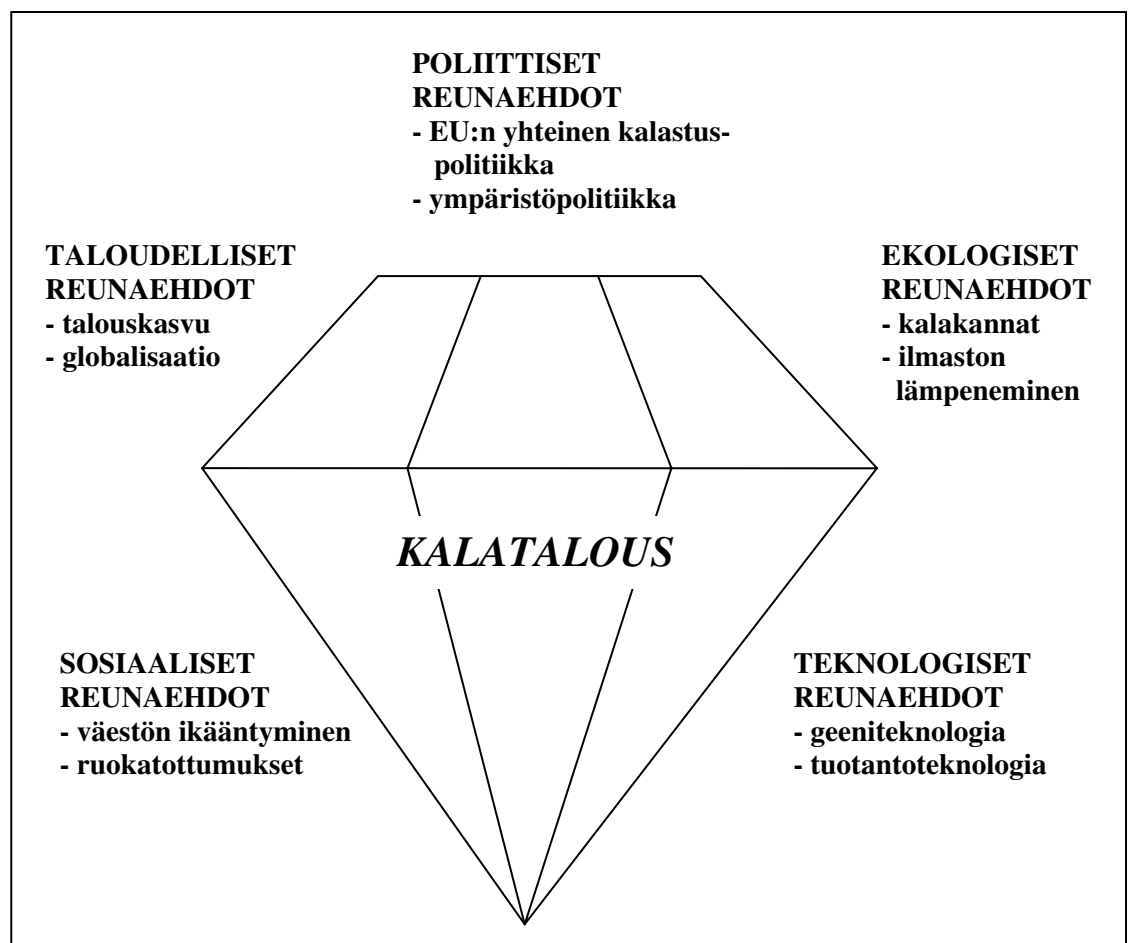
POLIITTISET REUNAEHDOT
- EU:n yhteinen kalastuspolitiikka
- ympäristöpolitiikka

TALOUDELLISET REUNAEHDOT
- talouskasvu
- globalisaatio

EKOLOGISET REUNAEHDOT
- kalakannat
- ilmaston lämpeneminen

KALATALOUS

SOSIAALISET REUNAEHDOT
- väestön ikääntyminen
- ruokatottumukset

TEKNOLOGISET REUNAEHDOT
- geeniteknologia
- tuotantoteknologia